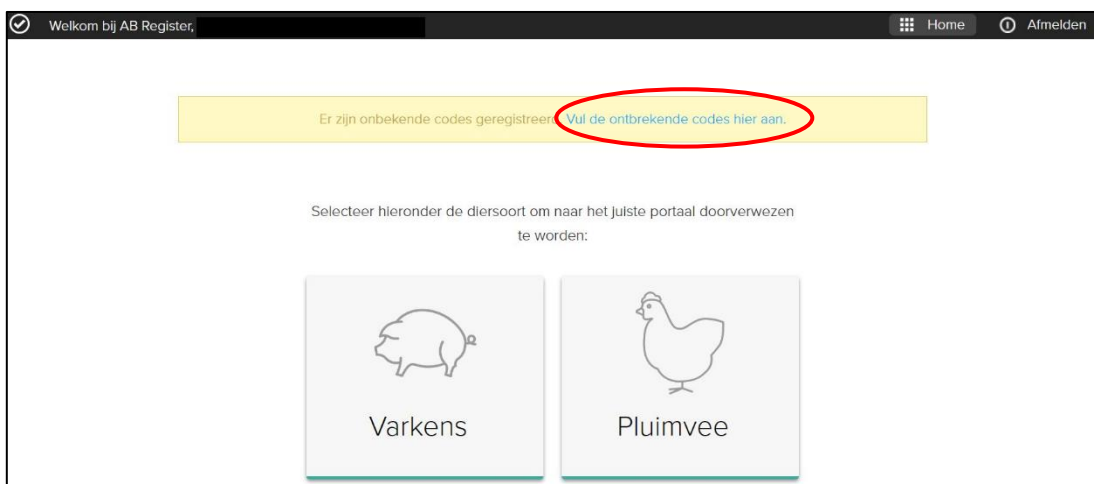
Welkom bij AB Register,

Home

Afmelden

Er zijn onbekende codes geregistreerd. Vul de ontbrekende codes hier aan.

Selecteer hieronder de diersoort om naar het juiste portaal doorverwezen te worden:

Varkens

Pluimvee